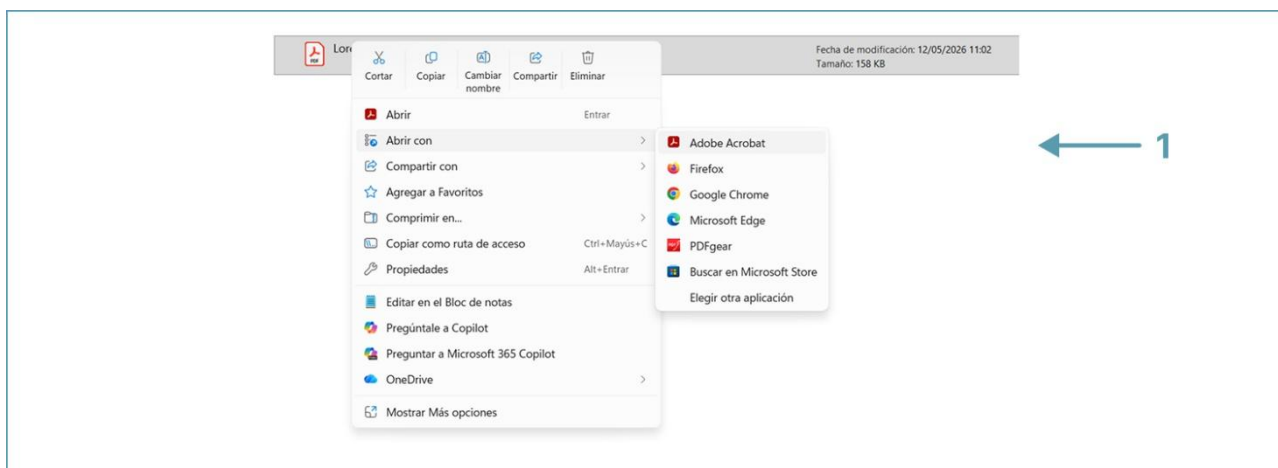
Lore

Cortar Copiar Cambiar nombre Compartir Eliminar

Fecha de modificación: 12/05/2026 11:02
Tamaño: 158 KB

Abrir Entrar
Abrir con
Compartir con
Agregar a Favoritos
Comprimir en...
Copiar como ruta de acceso Ctrl+Mayús+C
Propiedades Alt+Entrar
Editar en el Bloc de notas
Pregúntale a Copilot
Preguntar a Microsoft 365 Copilot
OneDrive
Mostrar Más opciones

Adobe Acrobat
Firefox
Google Chrome
Microsoft Edge
PDFgear
Buscar en Microsoft Store
Elegir otra aplicación

1